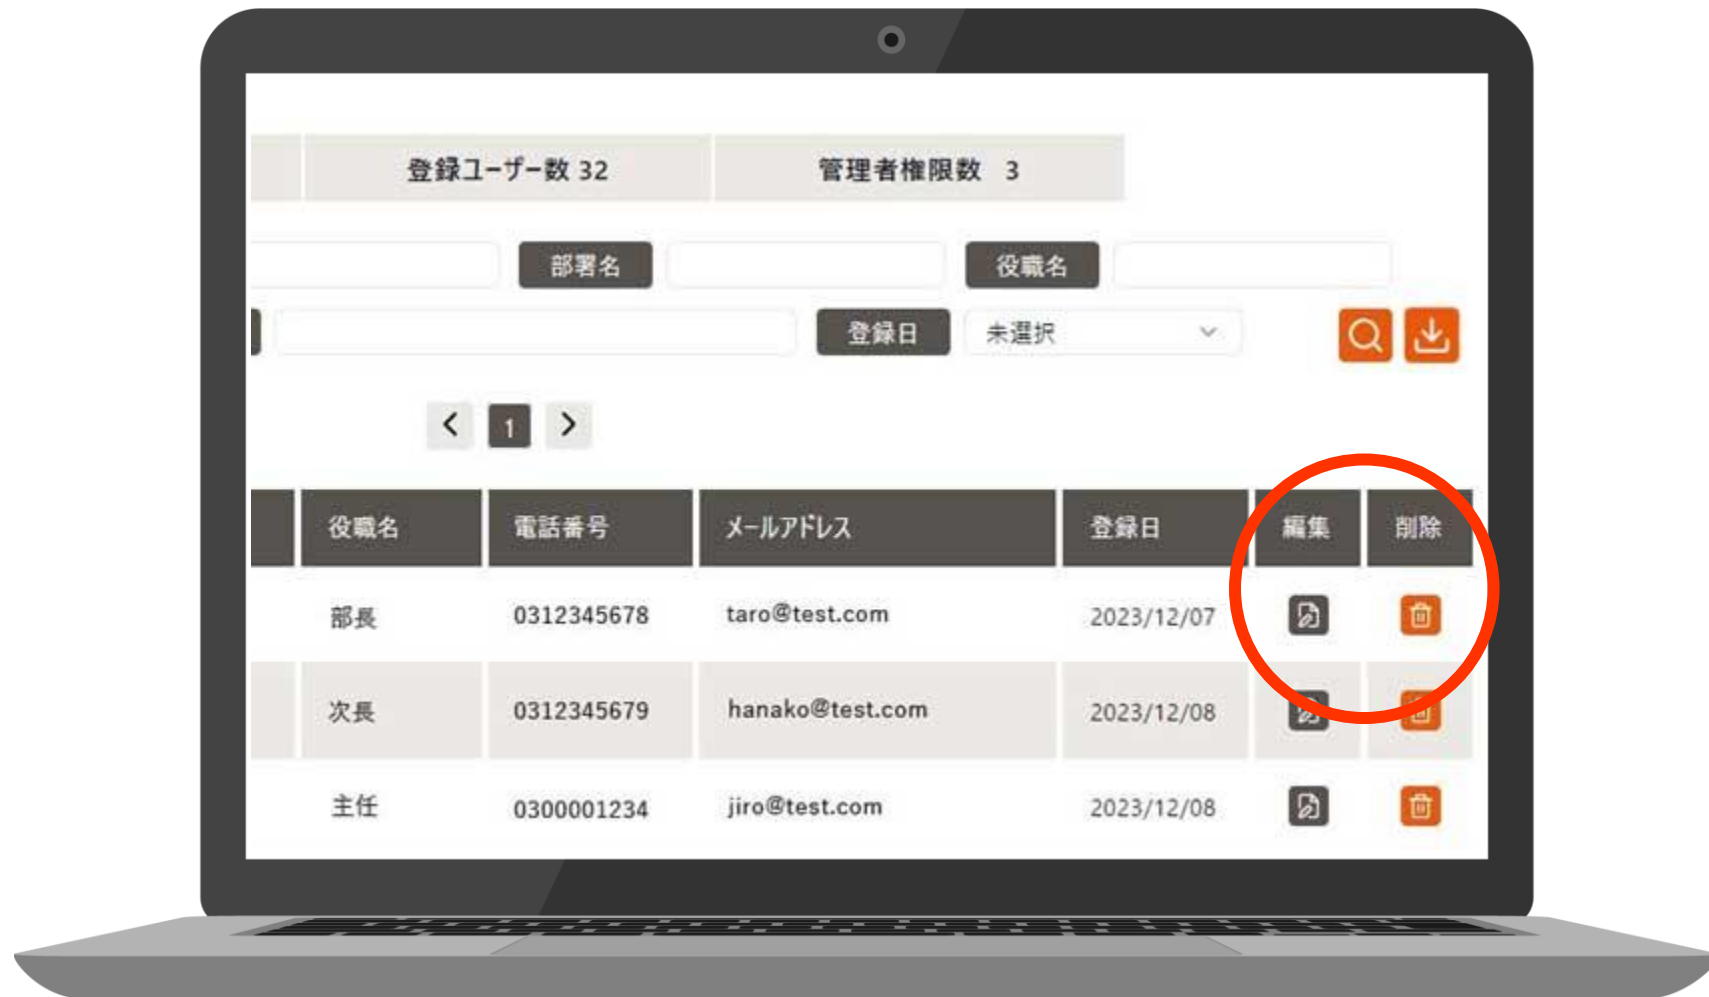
登録ユーザー数 32

管理者権限数 3

部署名

役職名

登録日

未選択

1

| 役職名 | 電話番号 | メールアドレス | 登録日 | 編集 | 削除 |
|---|---|---|---|---|---|
| 部長 | 0312345678 | taro@test.com | 2023/12/07 | | |
| 次長 | 0312345679 | hanako@test.com | 2023/12/08 | | |
| 主任 | 0300001234 | jiro@test.com | 2023/12/08 | | |